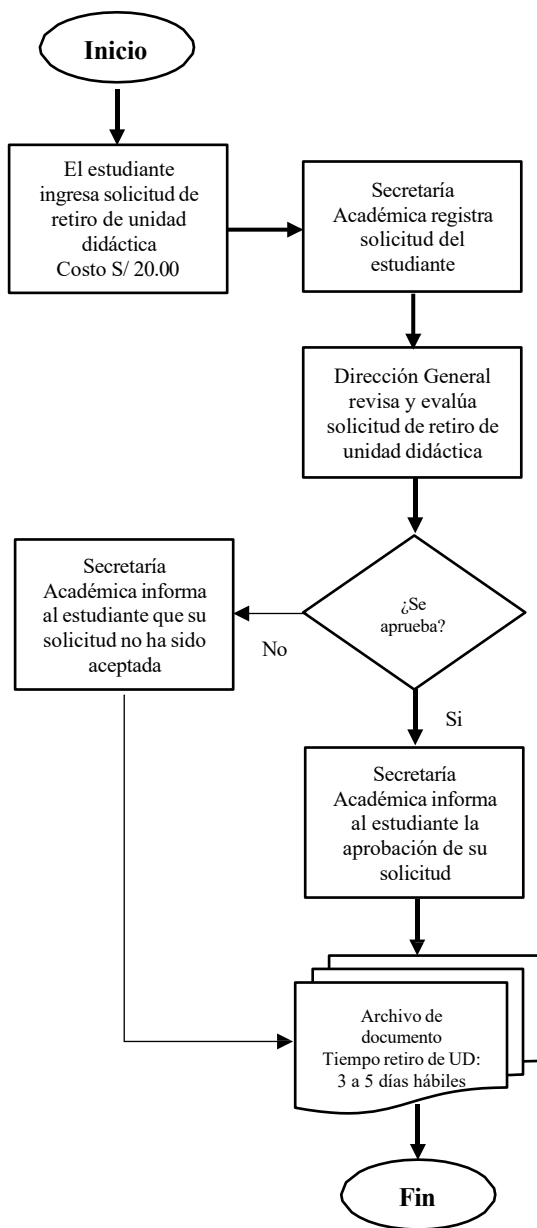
Inicio

El estudiante ingresa solicitud de retiro de unidad didáctica
Costo S/ 20.00

Secretaría Académica registra solicitud del estudiante

Dirección General revisa y evalúa solicitud de retiro de unidad didáctica

¿Se aprueba?

No

Secretaría Académica informa al estudiante que su solicitud no ha sido aceptada

Si

Secretaría Académica informa al estudiante la aprobación de su solicitud

Archivo de documento
Tiempo retiro de UD: 3 a 5 días hábiles

Fin